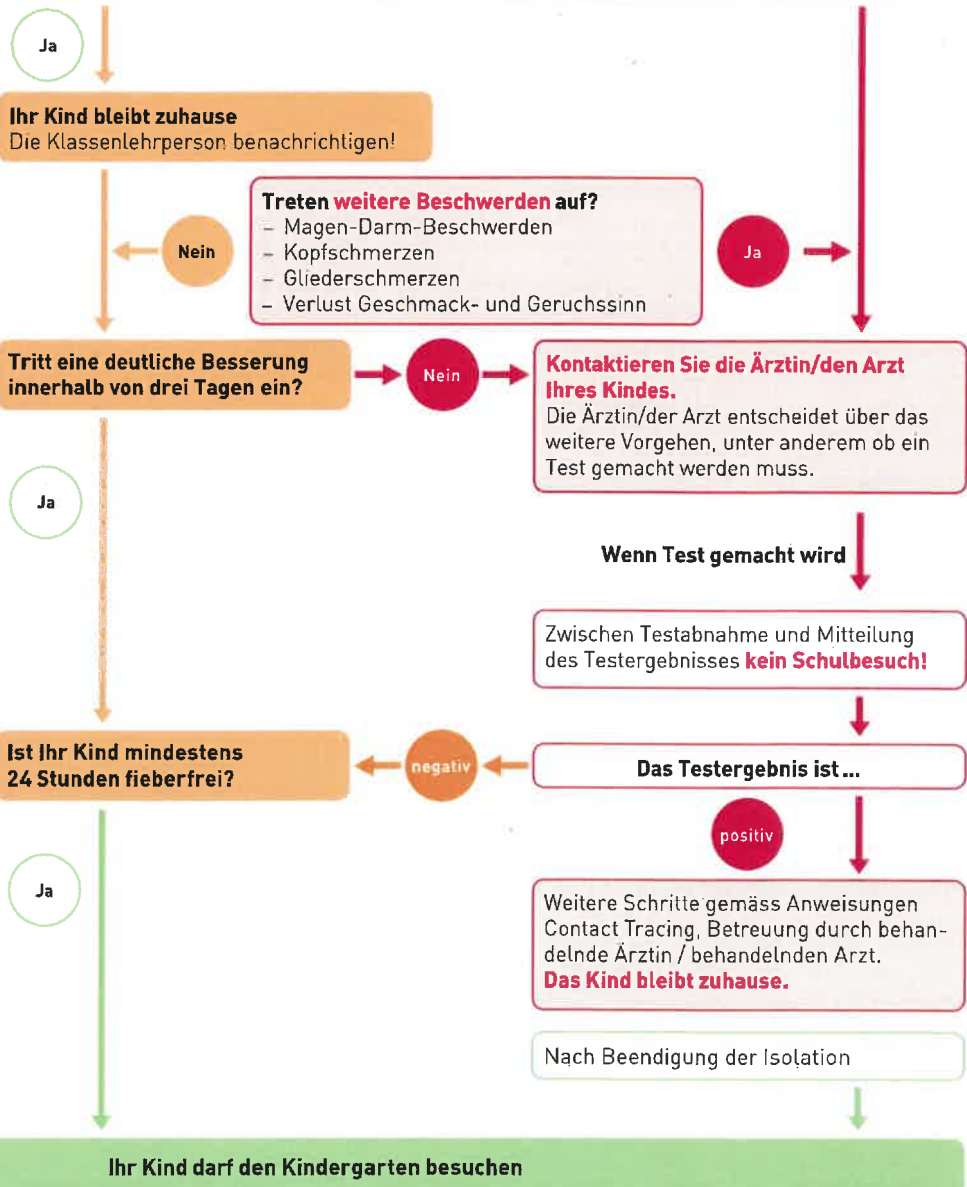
Ja

Ihr Kind bleibt zuhause
Die Klassenlehrperson benachrichtigen!

Nein

Treten weitere Beschwerden auf?
– Magen-Darm-Beschwerden
– Kopfschmerzen
– Gliederschmerzen
– Verlust Geschmack- und Geruchssinn

Ja

Tritt eine deutliche Besserung innerhalb von drei Tagen ein?

Nein

Kontaktieren Sie die Ärztin/den Arzt Ihres Kindes.
Die Ärztin/der Arzt entscheidet über das weitere Vorgehen, unter anderem ob ein Test gemacht werden muss.

Ja

Wenn Test gemacht wird

Zwischen Testabnahme und Mitteilung des Testergebnisses kein Schulbesuch!

Ist Ihr Kind mindestens 24 Stunden fieberfrei?

negativ

Das Testergebnis ist ...

positiv

Ja

Weitere Schritte gemäss Anweisungen Contact Tracing, Betreuung durch behandelnde Ärztin / behandelnden Arzt.
Das Kind bleibt zuhause.

Nach Beendigung der Isolation

Ihr Kind darf den Kindergarten besuchen